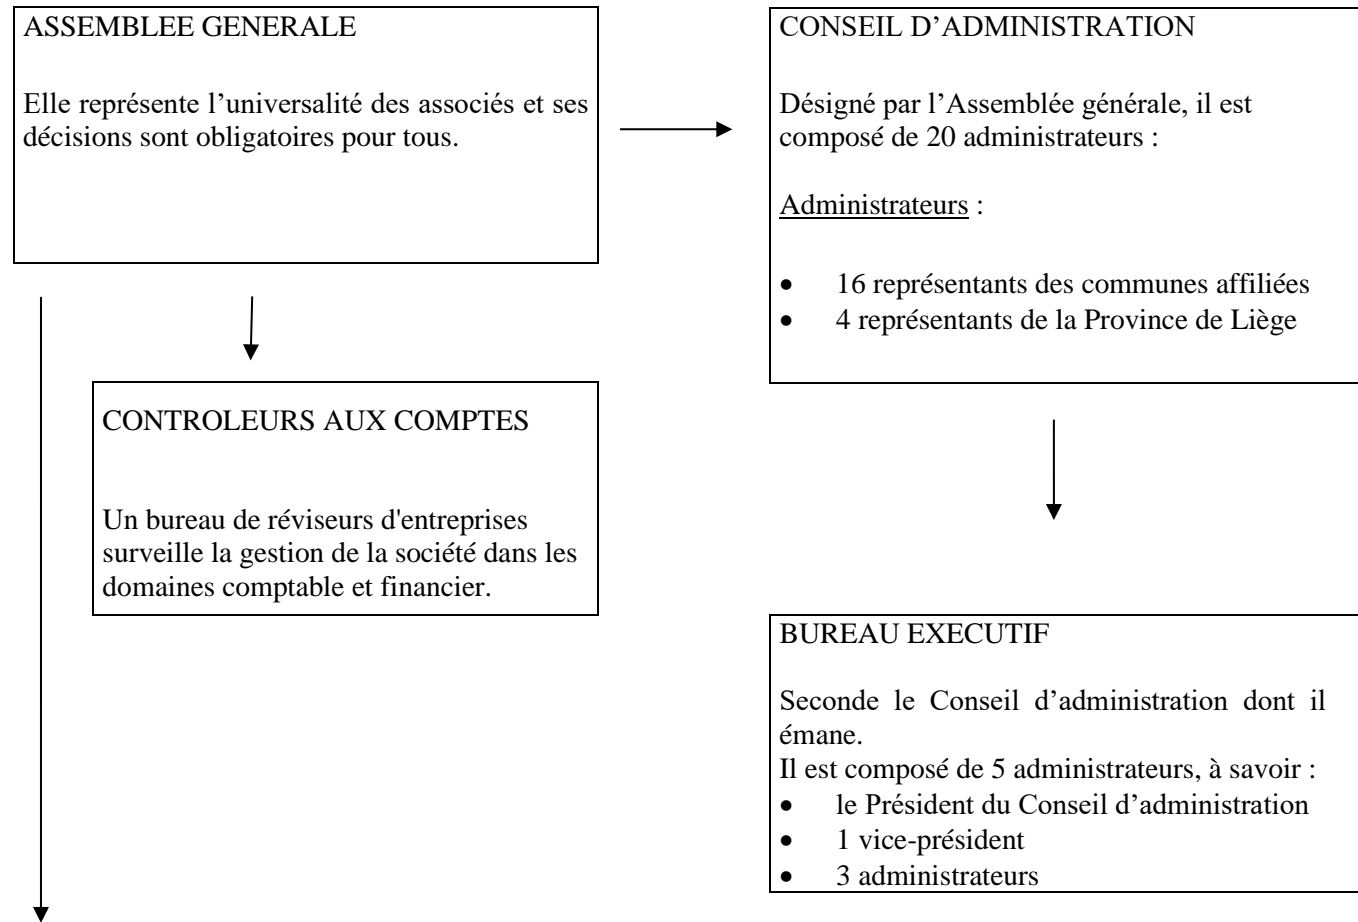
ASSEMBLEE GENERALE

Elle représente l'universalité des associés et ses décisions sont obligatoires pour tous.

CONSEIL D'ADMINISTRATION

Désigné par l'Assemblée générale, il est composé de 20 administrateurs :

Administrateurs :

- 16 représentants des communes affiliées
- 4 représentants de la Province de Liège

CONTROLEURS AUX COMPTES

Un bureau de réviseurs d'entreprises surveille la gestion de la société dans les domaines comptable et financier.

BUREAU EXECUTIF

Seconde le Conseil d'administration dont il émane.
Il est composé de 5 administrateurs, à savoir :

- le Président du Conseil d'administration
- 1 vice-président
- 3 administrateurs